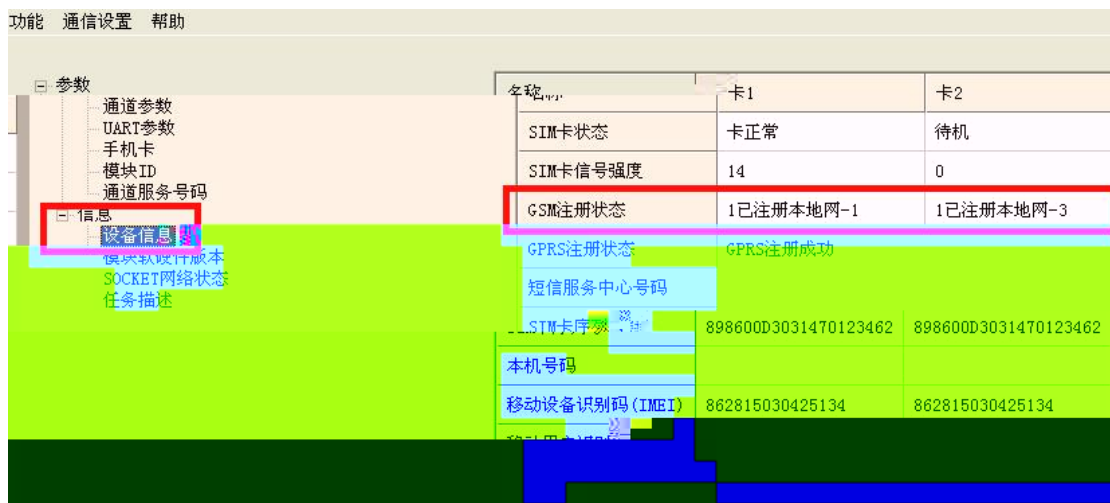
功能 通信设置 帮助

参数
通道参数
UART参数
手机卡
模块ID
通道服务号码
信息
设备信息
模块软硬件版本
SOCKET网络状态
任务描述

| 名称 | 卡1 | 卡2 |
|---|---|---|
| SIM卡状态 | 卡正常 | 待机 |
| SIM卡信号强度 | 14 | 0 |
| GSM注册状态 | 1已注册本地网-1 | 1已注册本地网-3 |
| GPRS注册状态 | GPRS注册成功 | |
| 短信服务中心号码 | | |
| SIM卡序列号 | 898600D3031470123462 | 898600D3031470123462 |
| 本机号码 | | |
| 移动设备识别码(IMEI) | 862815030425134 | 862815030425134 |
| 移动用户识别码 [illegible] | | |